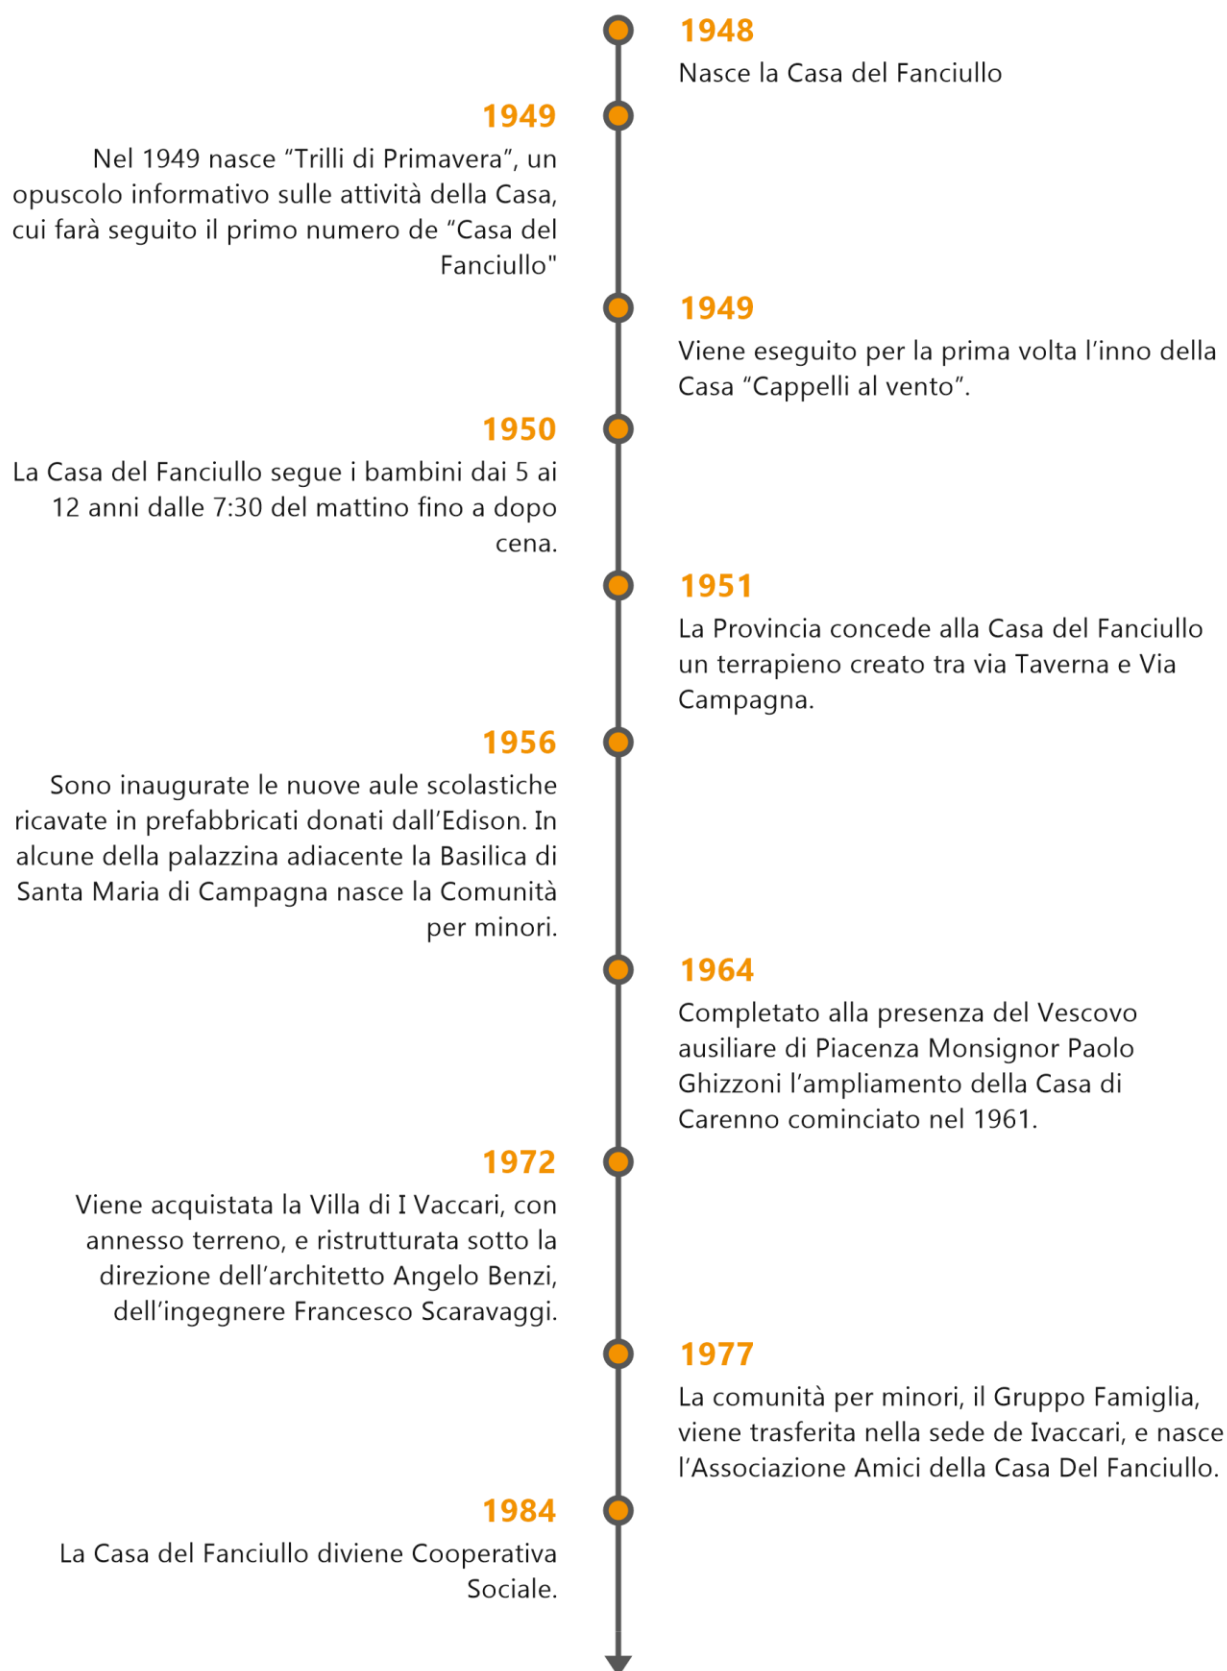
1948
Nasce la Casa del Fanciullo

1949
Nel 1949 nasce “Trilli di Primavera”, un opuscolo informativo sulle attività della Casa, cui farà seguito il primo numero de “Casa del Fanciullo"

1949
Viene eseguito per la prima volta l’inno della Casa “Cappelli al vento”.

1950
La Casa del Fanciullo segue i bambini dai 5 ai 12 anni dalle 7:30 del mattino fino a dopo cena.

1951
La Provincia concede alla Casa del Fanciullo un terrapieno creato tra via Taverna e Via Campagna.

1956
Sono inaugurate le nuove aule scolastiche ricavate in prefabbricati donati dall’Edison. In alcune della palazzina adiacente la Basilica di Santa Maria di Campagna nasce la Comunità per minori.

1964
Completato alla presenza del Vescovo ausiliare di Piacenza Monsignor Paolo Ghizzoni l’ampliamento della Casa di Carenno cominciato nel 1961.

1972
Viene acquistata la Villa di I Vaccari, con annesso terreno, e ristrutturata sotto la direzione dell’architetto Angelo Benzi, dell’ingegnere Francesco Scaravaggi.

1977
La comunità per minori, il Gruppo Famiglia, viene trasferita nella sede de Ivaccari, e nasce l’Associazione Amici della Casa Del Fanciullo.

1984
La Casa del Fanciullo diviene Cooperativa Sociale.